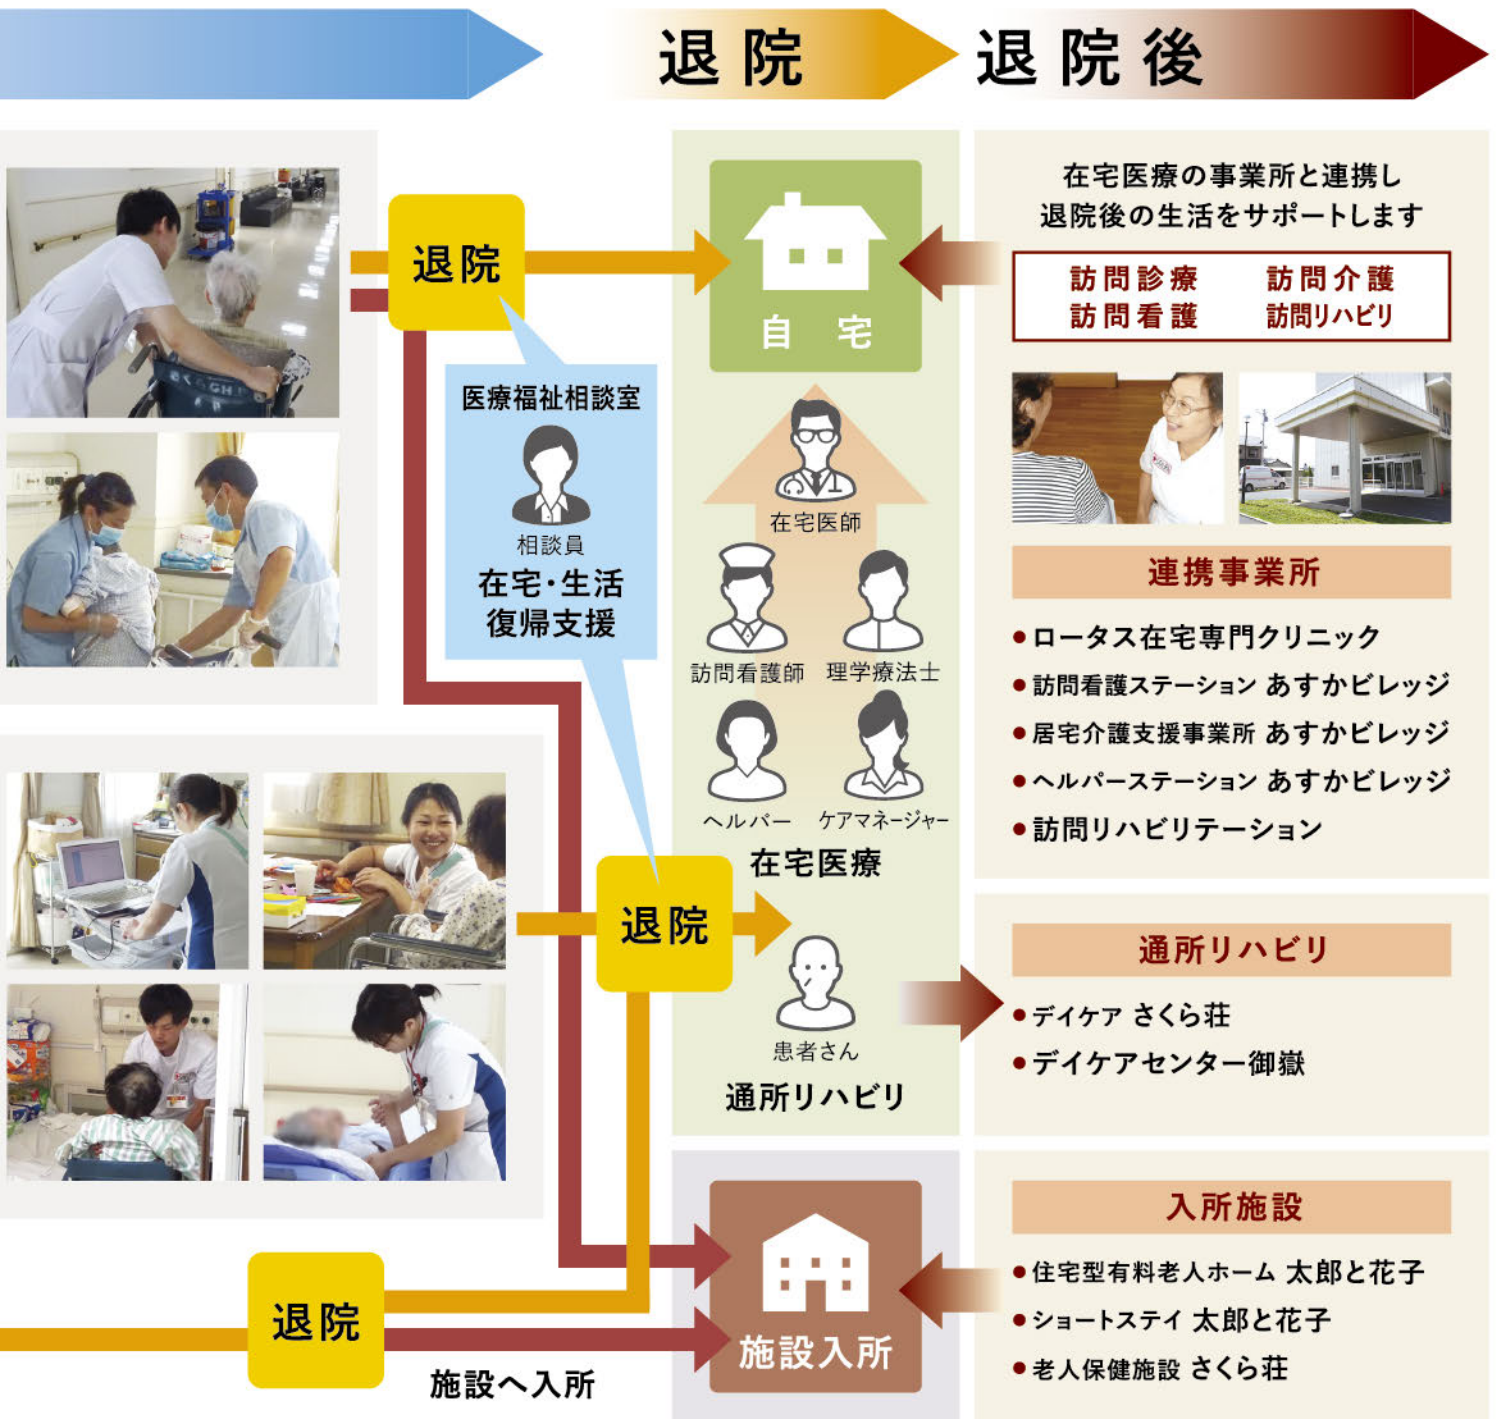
退院

退院後

退院

医療福祉相談室

相談員

在宅・生活復帰支援

自 宅

在宅医師

訪問看護師

理学療法士

ヘルパー

ケアマネージャー

在宅医療

退院

患者さん

通所リハビリ

退院

施設へ入所

施設入所

在宅医療の事業所と連携し
退院後の生活をサポートします

| 訪問診療 | 訪問介護 |
|---|---|
| 訪問看護 | 訪問リハビリ |

連携事業所

●ロータス在宅専門クリニック
●訪問看護ステーション あすかビレッジ
●居宅介護支援事業所 あすかビレッジ
●ヘルパーステーション あすかビレッジ
●訪問リハビリテーション

通所リハビリ

●デイケア さくら荘
●デイケアセンター御嶽

入所施設

●住宅型有料老人ホーム 太郎と花子
●ショートステイ 太郎と花子
●老人保健施設 さくら荘